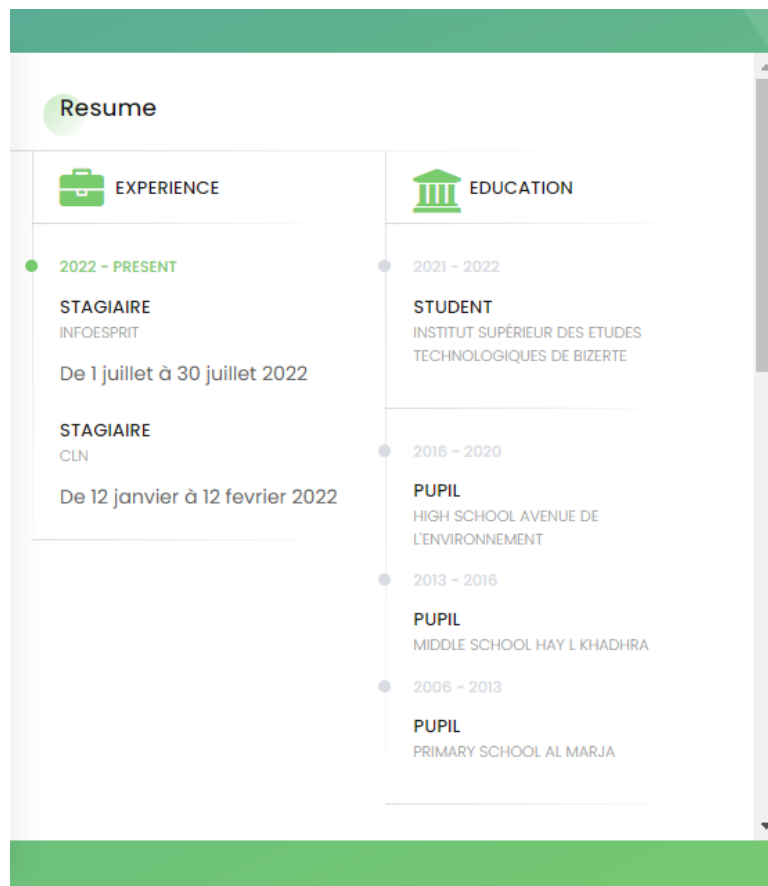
Resume

EXPERIENCE

2022 - PRESENT

STAGIAIRE

INFOESPRIT

De 1 juillet à 30 juillet 2022

STAGIAIRE

CLN

De 12 janvier à 12 fevrier 2022

EDUCATION

2021 - 2022

STUDENT

INSTITUT SUPÉRIEUR DES ETUDES TECHNOLOGIQUES DE BIZERTE

2016 - 2020

PUPIL

HIGH SCHOOL AVENUE DE L'ENVIRONNEMENT

2013 - 2016

PUPIL

MIDDLE SCHOOL HAY L KHADHRA

2006 - 2013

PUPIL

PRIMARY SCHOOL AL MARJA